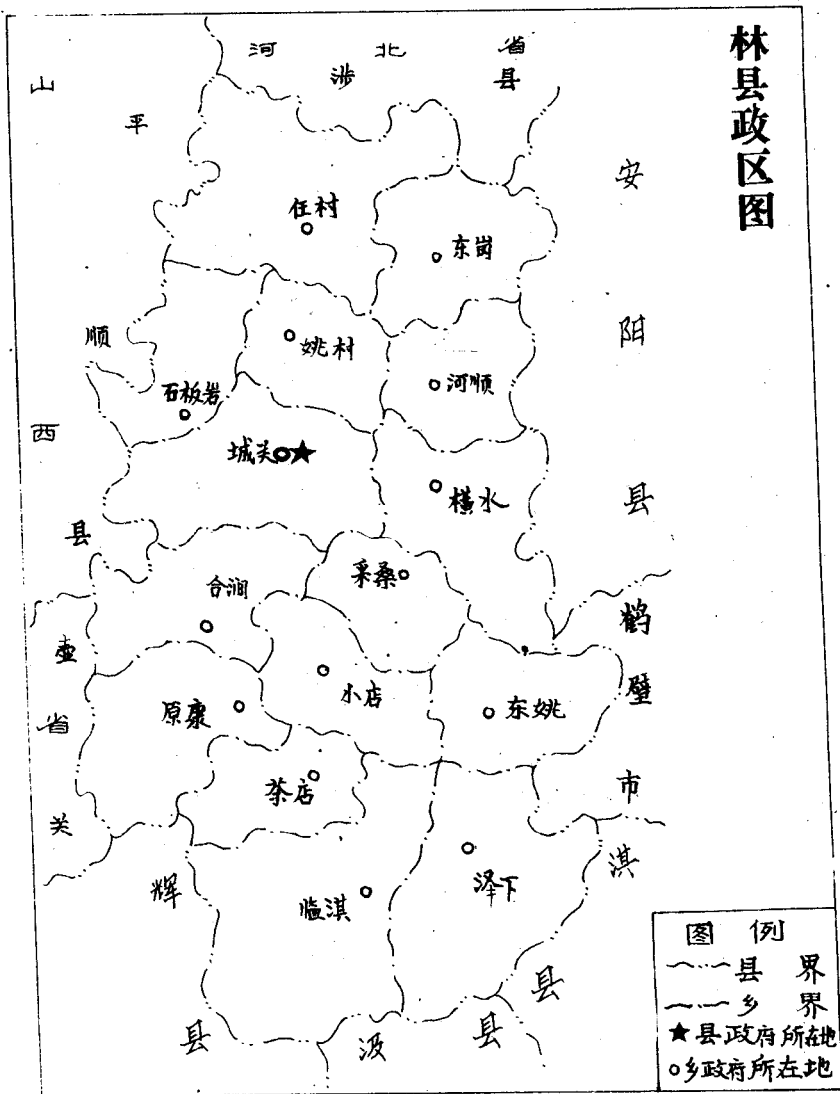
林县政区图

河 北 省
涉 县
山 平
安
阳
县
顺
西
县
壶
省
关
鹤
壁
市
淇
县
辉
县
汲
县

任村
东岗
姚村
河顺
石板岩
城关
横水
采桑
合涧
原康
小店
东姚
茶店
临淇
泽下

图 例
县 界
乡 界
★县政府所在地
○乡政府所在地